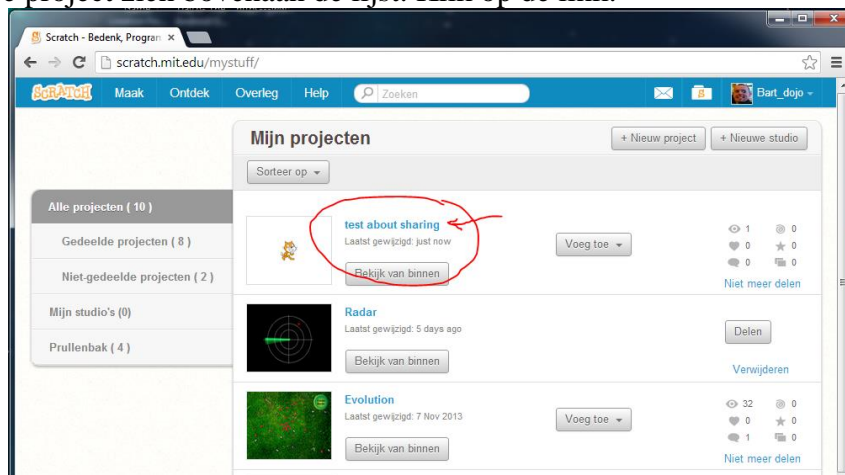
Scratch - Bedenk, Program ×

scratch.mit.edu/mystuff/

SCRATCH Maak Ontdek Overleg Help Zoeken Bart_dojo

Mijn projecten

+ Nieuw project + Nieuwe studio

Sorteer op

Alle projecten ( 10 )

Gedeelde projecten ( 8 )

Niet-gedeelde projecten ( 2 )

Mijn studio's (0)

Prullenbak ( 4 )

test about sharing
Laatst gewijzigd: just now
Bekijk van binnen
Voeg toe
1 0
0 0
0 0
Niet meer delen

Radar
Laatst gewijzigd: 5 days ago
Bekijk van binnen
Delen
Verwijderen

Evolution
Laatst gewijzigd: 7 Nov 2013
Bekijk van binnen
Voeg toe
32 0
0 0
1 0
Niet meer delen